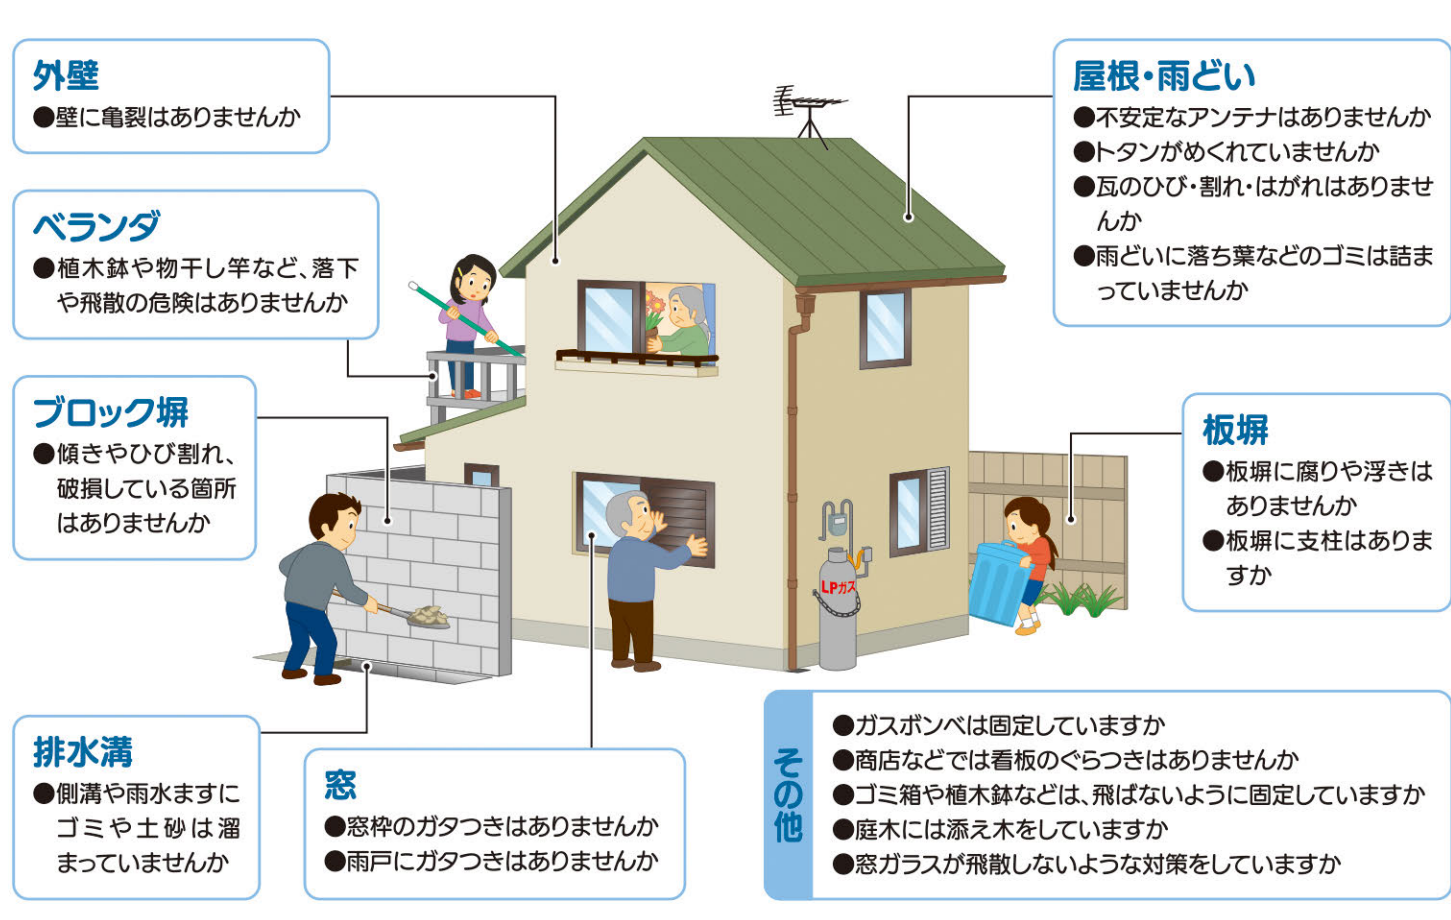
外壁
●壁に亀裂はありませんか

ベランダ
●植木鉢や物干し竿など、落下や飛散の危険はありませんか

ブロック塀
●傾きやひび割れ、破損している箇所はありませんか

排水溝
●側溝や雨水ますにゴミや土砂は溜まっていませんか

窓
●窓枠のガタつきはありませんか
●雨戸にガタつきはありませんか

屋根・雨どい
●不安定なアンテナはありませんか
●トタンがめくれていませんか
●瓦のひび・割れ・はがれはありませんか
●雨どいに落ち葉などのゴミは詰まっていませんか

板塀
●板塀に腐りや浮きはありませんか
●板塀に支柱はありますか

LPガス

その他
●ガスボンベは固定していますか
●商店などでは看板のぐらつきはありませんか
●ゴミ箱や植木鉢などは、飛ばないように固定していますか
●庭木には添え木をしていますか
●窓ガラスが飛散しないような対策をしていますか